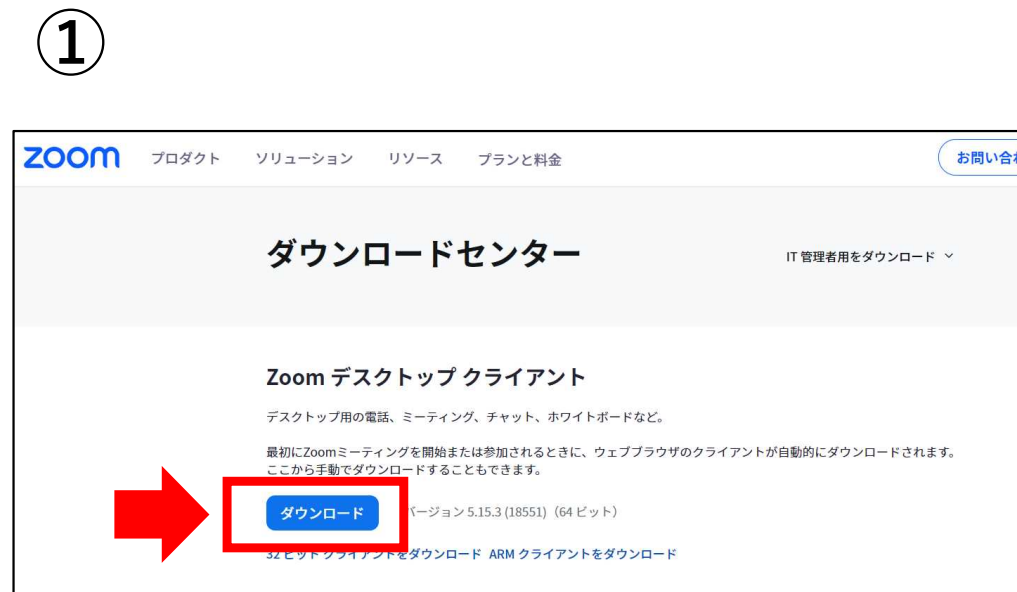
①

zoom プロダクト ソリューション リソース プランと料金 お問い合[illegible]

ダウンロードセンター

IT 管理者用をダウンロード ˅

Zoom デスクトップ クライアント

デスクトップ用の電話、ミーティング、チャット、ホワイトボードなど。

最初にZoomミーティングを開始または参加されるときに、ウェブブラウザのクライアントが自動的にダウンロードされます。ここから手動でダウンロードすることもできます。

ダウンロード バージョン 5.15.3 (18551)（64 ビット）

32 ビット クライアントをダウンロード ARM クライアントをダウンロード